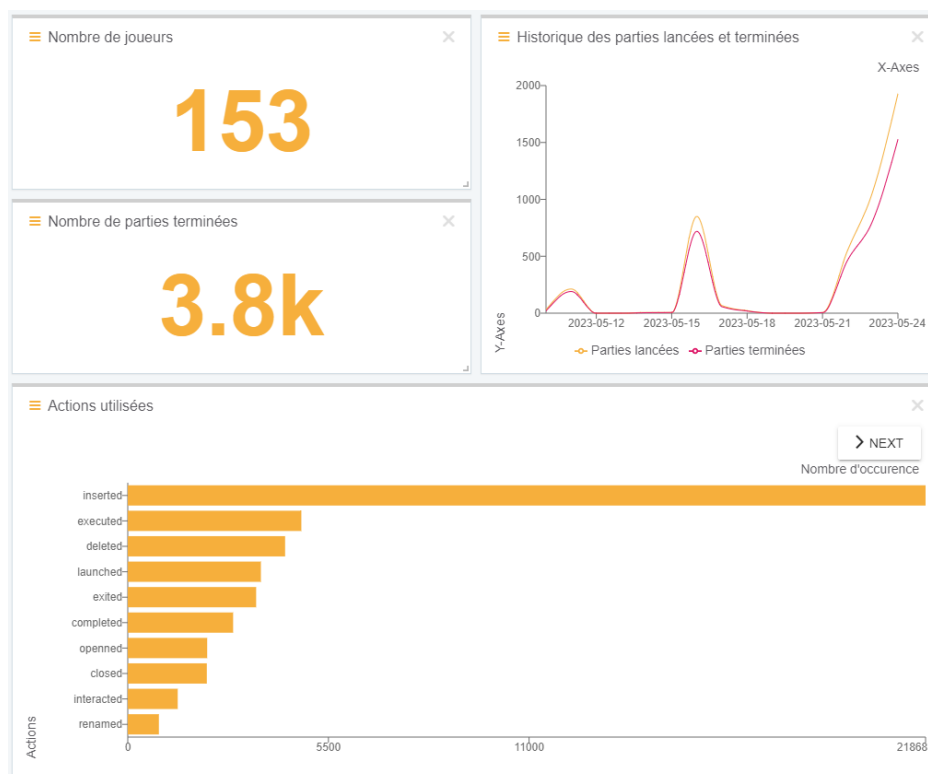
Nombre de joueurs

153

Nombre de parties terminées

3.8k

Historique des parties lancées et terminées

X-Axes

2000
1500
1000
500
0

Y-Axes

2023-05-12 2023-05-15 2023-05-18 2023-05-21 2023-05-24

Parties lancées Parties terminées

Actions utilisées

NEXT

Nombre d'occurence

inserted
executed
deleted
launched
exited
completed
openned
closed
interacted
renamed

Actions

0 5500 11000 21868